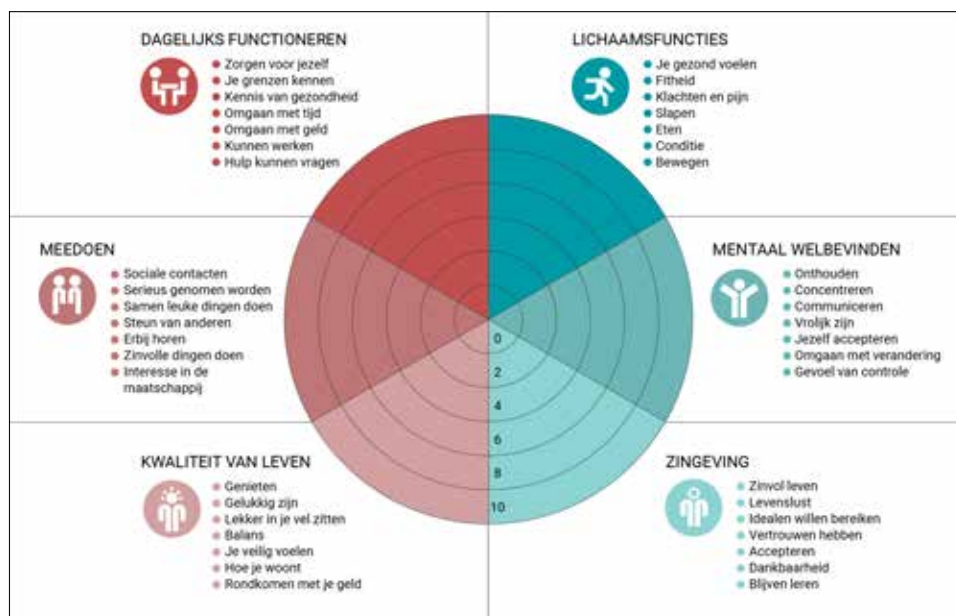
DAGELIJKS FUNCTIONEREN
- Zorgen voor jezelf
- Je grenzen kennen
- Kennis van gezondheid
- Omgaan met tijd
- Omgaan met geld
- Kunnen werken
- Hulp kunnen vragen

LICHAAMSFUNCTIES
- Je gezond voelen
- Fitheid
- Klachten en pijn
- Slapen
- Eten
- Conditie
- Bewegen

MEEDOEN
- Sociale contacten
- Serieus genomen worden
- Samen leuke dingen doen
- Steun van anderen
- Erbij horen
- Zinvolle dingen doen
- Interesse in de maatschappij

MENTAAL WELBEVINDEN
- Onthouden
- Concentreren
- Communiceren
- Vrolijk zijn
- Jezelf accepteren
- Omgaan met verandering
- Gevoel van controle

0
2
4
6
8
10

KWALITEIT VAN LEVEN
- Genieten
- Gelukkig zijn
- Lekker in je vel zitten
- Balans
- Je veilig voelen
- Hoe je woont
- Rondkomen met je geld

ZINGEVING
- Zinvol leven
- Levenslust
- Idealen willen bereiken
- Vertrouwen hebben
- Accepteren
- Dankbaarheid
- Blijven leren